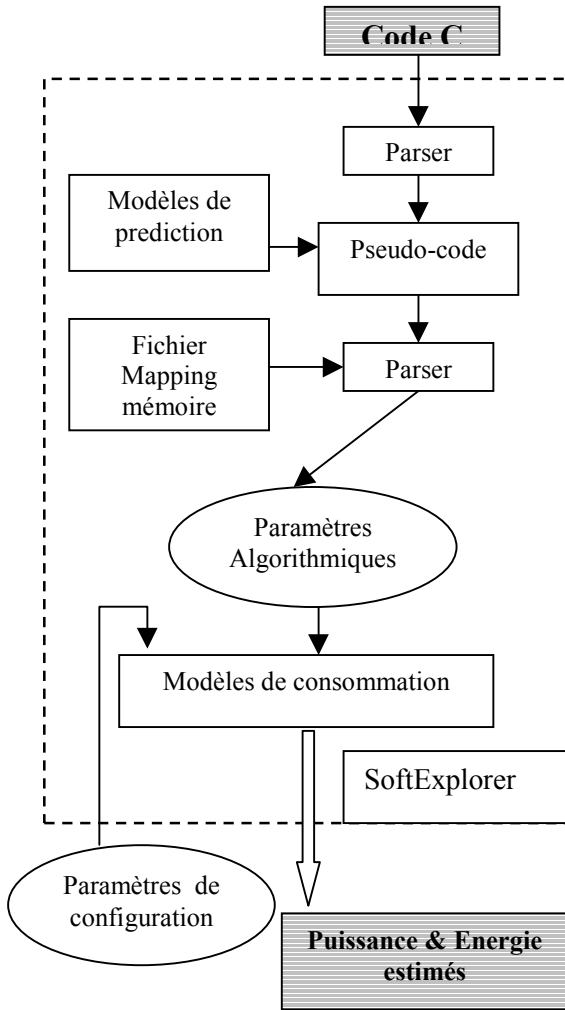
Code C

Parser

Modèles de prediction

Pseudo-code

Fichier Mapping mémoire

Parser

Paramètres Algorithmiques

Modèles de consommation

SoftExplorer

Paramètres de configuration

Puissance & Energie estimés